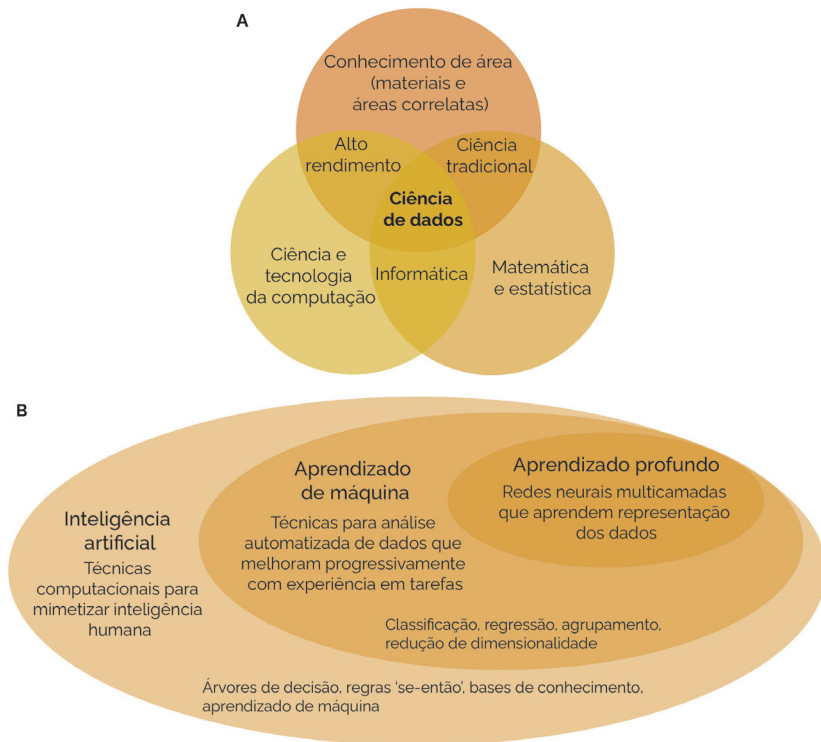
A

Conhecimento de área (materiais e áreas correlatas)

Alto rendimento

Ciência tradicional

Ciência de dados

Ciência e tecnologia da computação

Informática

Matemática e estatística

B

Inteligência artificial
Técnicas computacionais para mimetizar inteligência humana

Aprendizado de máquina
Técnicas para análise automatizada de dados que melhoram progressivamente com experiência em tarefas

Aprendizado profundo
Redes neurais multicamadas que aprendem representação dos dados

Classificação, regressão, agrupamento, redução de dimensionalidade

Árvores de decisão, regras 'se-então', bases de conhecimento, aprendizado de máquina